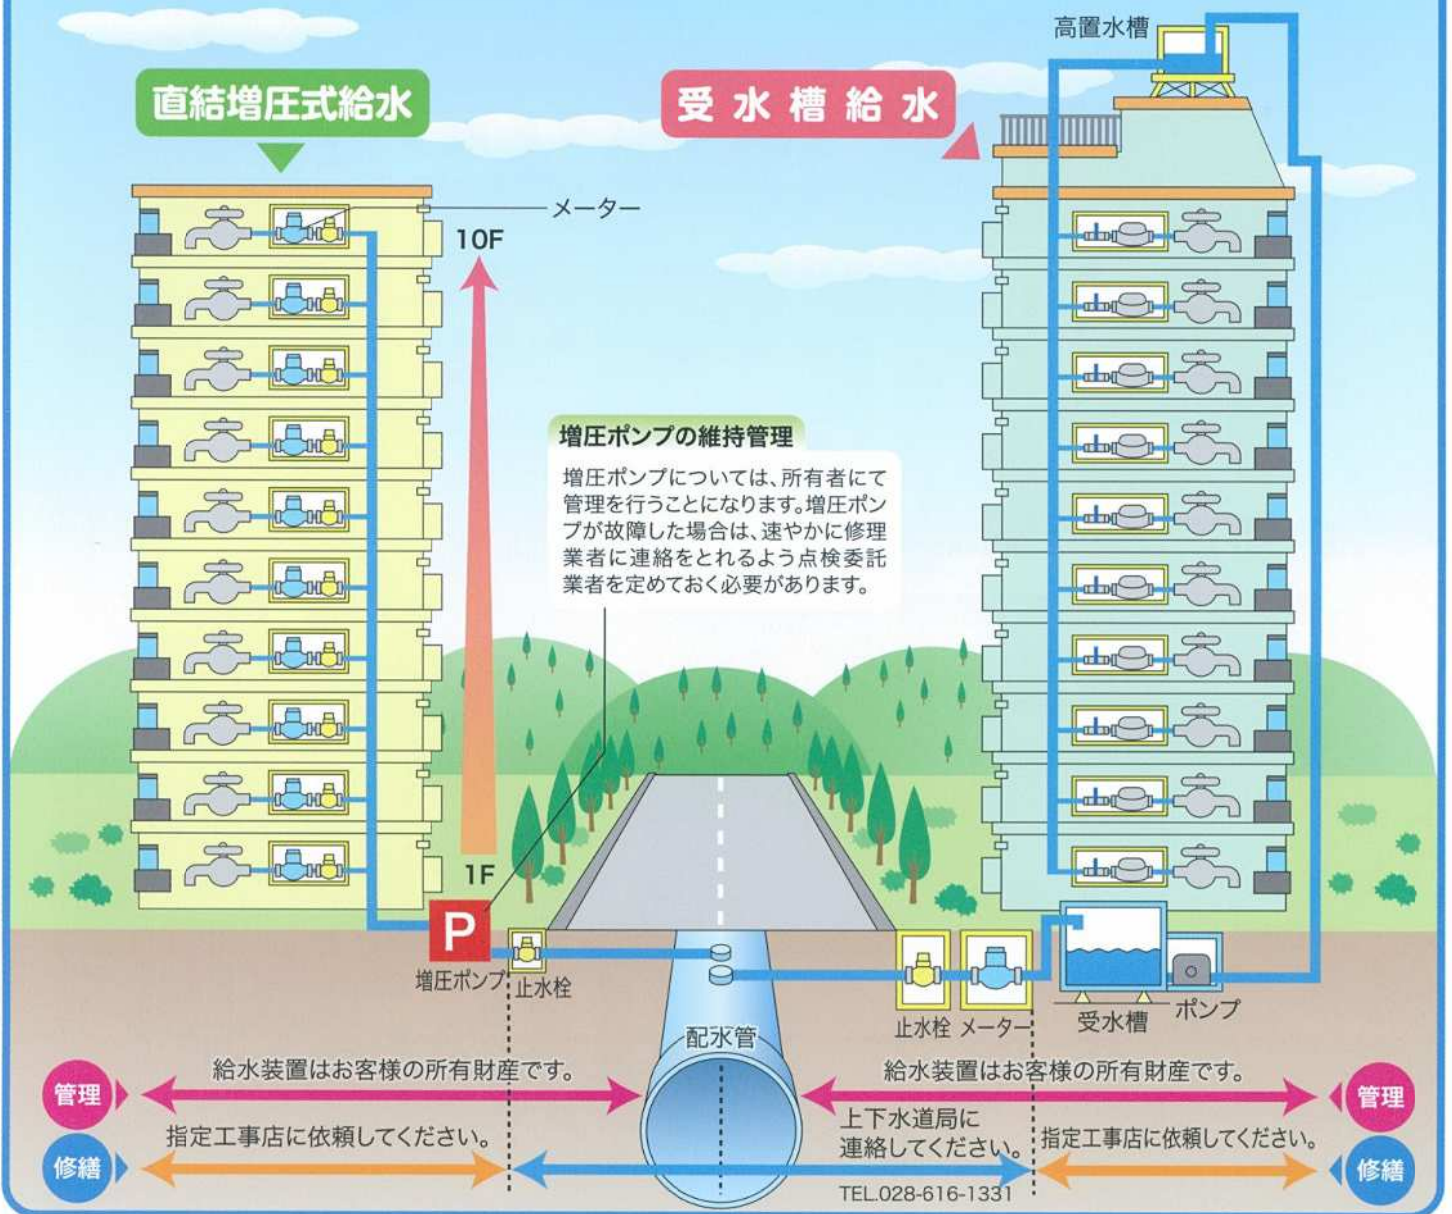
直結増圧式給水

受水槽給水

高置水槽

メーター

10F

1F

増圧ポンプの維持管理

増圧ポンプについては、所有者にて管理を行うことになります。増圧ポンプが故障した場合は、速やかに修理業者に連絡をとれるよう点検委託業者を定めておく必要があります。

P

増圧ポンプ

止水栓

配水管

止水栓　メーター

受水槽

ポンプ

管理

給水装置はお客様の所有財産です。

給水装置はお客様の所有財産です。

管理

修繕

指定工事店に依頼してください。

上下水道局に連絡してください。

指定工事店に依頼してください。

修繕

TEL.028-616-1331